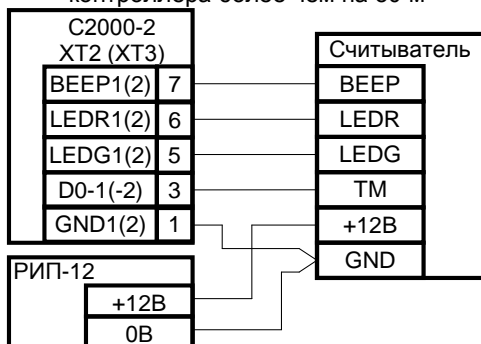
контроллера более чем на 30 м.

С2000-2
XT2 (XT3)

| | |
|---|---|
| BEEP1(2) | 7 |
| LEDR1(2) | 6 |
| LEDG1(2) | 5 |
| D0-1(-2) | 3 |
| GND1(2) | 1 |

Считыватель

| |
|---|
| BEEP |
| LEDR |
| LEDG |
| TM |
| +12В |
| GND |

РИП-12

| |
|---|
| +12В |
| 0В |